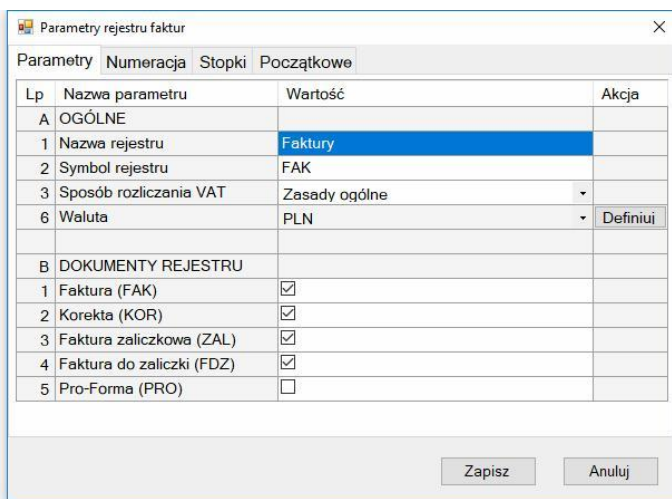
Parametry rejestru faktur
×

Parametry | Numeracja | Stopki | Początkowe

| Lp | Nazwa parametru | Wartość | Akcja |
|---|---|---|---|
| A | OGÓLNE | | |
| 1 | Nazwa rejestru | Faktury | |
| 2 | Symbol rejestru | FAK | |
| 3 | Sposób rozliczania VAT | Zasady ogólne | |
| 6 | Waluta | PLN | Definiuj |
| | | | |
| B | DOKUMENTY REJESTRU | | |
| 1 | Faktura (FAK) | ☑ | |
| 2 | Korekta (KOR) | ☑ | |
| 3 | Faktura zaliczkowa (ZAL) | ☑ | |
| 4 | Faktura do zaliczki (FDZ) | ☑ | |
| 5 | Pro-Forma (PRO) | ☐ | |

Zapisz
Anuluj